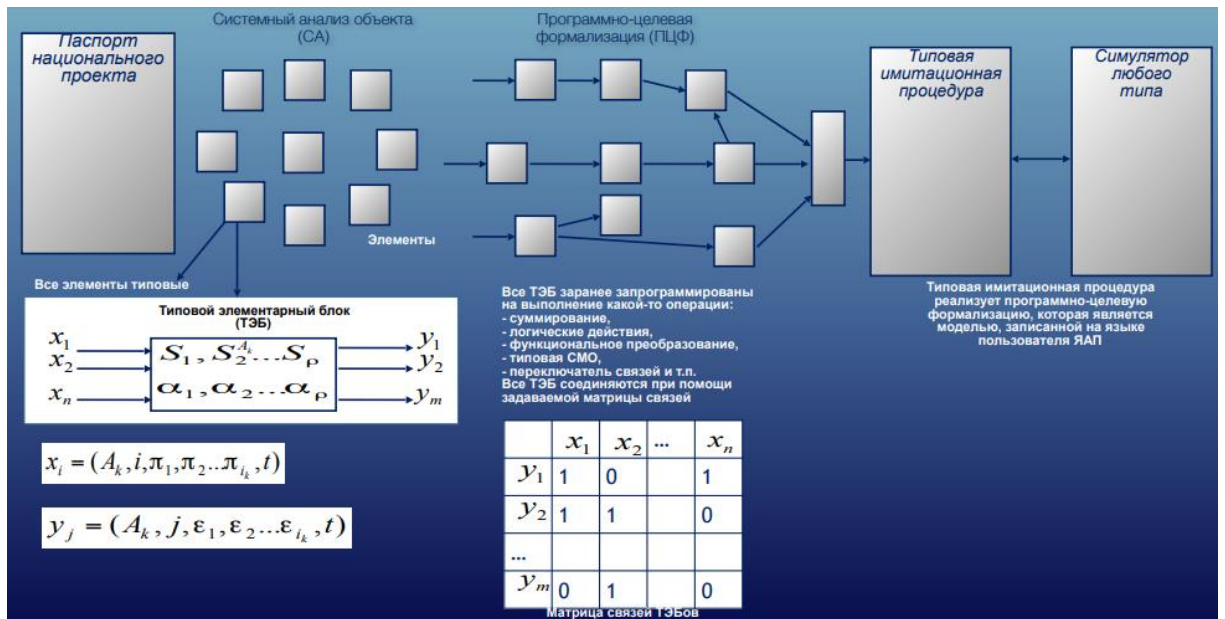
Паспорт национального проекта

Системный анализ объекта (СА)

Программно-целевая формализация (ПЦФ)

Типовая имитационная процедура

Симулятор любого типа

Элементы

Все элементы типовые

Типовой элементарный блок (ТЭБ)

$x_1$ $x_2$ $x_n$

$S_1, S_2^{A_k}...S_\rho$

$\alpha_1, \alpha_2...\alpha_\rho$

$y_1$ $y_2$ $y_m$

$x_i = (A_k, i, \pi_1, \pi_2..\pi_{i_k}, t)$

$y_j = (A_k, j, \varepsilon_1, \varepsilon_2...\varepsilon_{i_k}, t)$

Все ТЭБ заранее запрограммированы на выполнение какой-то операции:
- суммирование,
- логические действия,
- функциональное преобразование,
- типовая СМО,
- переключатель связей и т.п.
Все ТЭБ соединяются при помощи задаваемой матрицы связей

| | $x_1$ | $x_2$ | ... | $x_n$ |
|---|---|---|---|---|
| $y_1$ | 1 | 0 | | 1 |
| $y_2$ | 1 | 1 | | 0 |
| ... | | | | |
| $y_m$ | 0 | 1 | | 0 |

Матрица связей ТЭБов

Типовая имитационная процедура реализует программно-целевую формализацию, которая является моделью, записанной на языке пользователя ЯАП